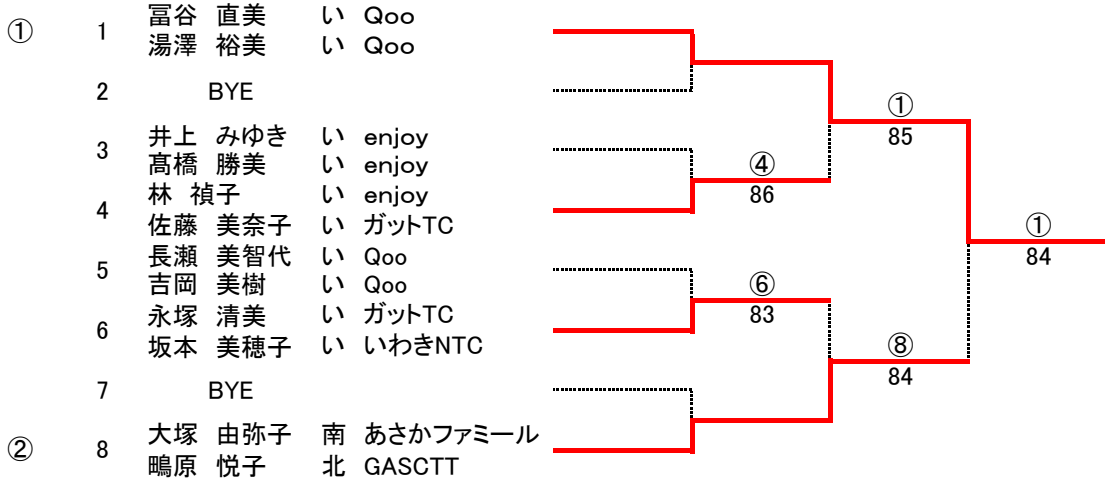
① 1 冨谷 直美 い Qoo
湯澤 裕美 い Qoo

2 BYE

3 井上 みゆき い enjoy
髙橋 勝美 い enjoy

4 林 禎子 い enjoy
佐藤 美奈子 い ガットTC

5 長瀬 美智代 い Qoo
吉岡 美樹 い Qoo

6 永塚 清美 い ガットTC
坂本 美穂子 い いわきNTC

7 BYE

② 8 大塚 由弥子 南 あさかファミール
鴫原 悦子 北 GASCTT

④
86

⑥
83

①
85

⑧
84

①
84